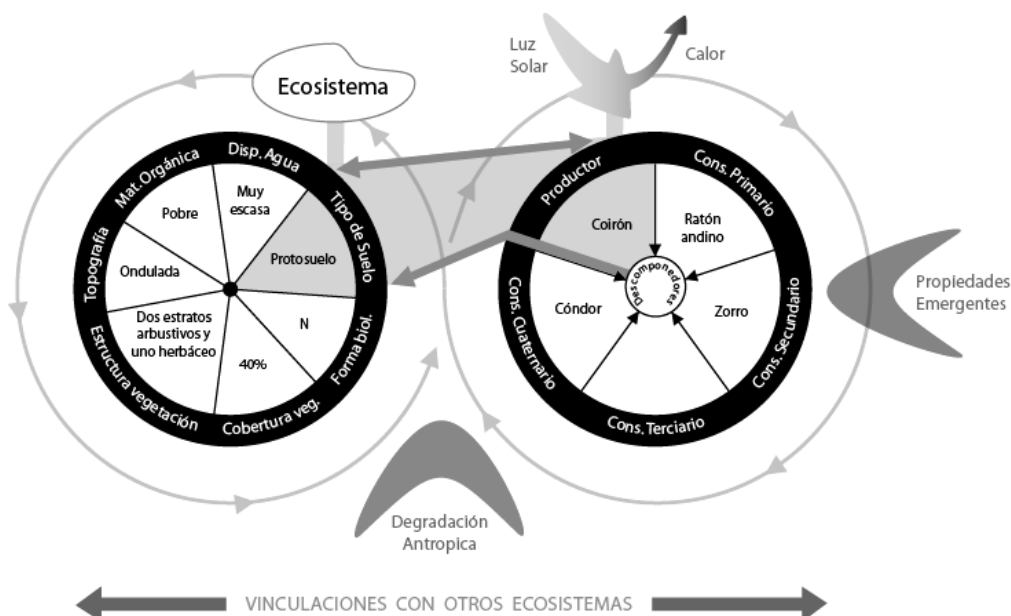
Ecosistema

Luz Solar

Calor

Disp. Agua
Mat. Orgánica
Topografía
Estructura vegetación
Cobertura veg.
Forma biol.
Tipo de Suelo

Muy escasa
Pobre
Ondulada
Dos estratos arbustivos y uno herbáceo
40%
N
Protosuelo

Productor
Cons. Primario
Cons. Secundario
Cons. Terciario
Cons. Cuaternario

Coirón
Ratón andino
Zorro
Cóndor
Descomponedores

Propiedades Emergentes

Degradación Antropica

VINCULACIONES CON OTROS ECOSISTEMAS